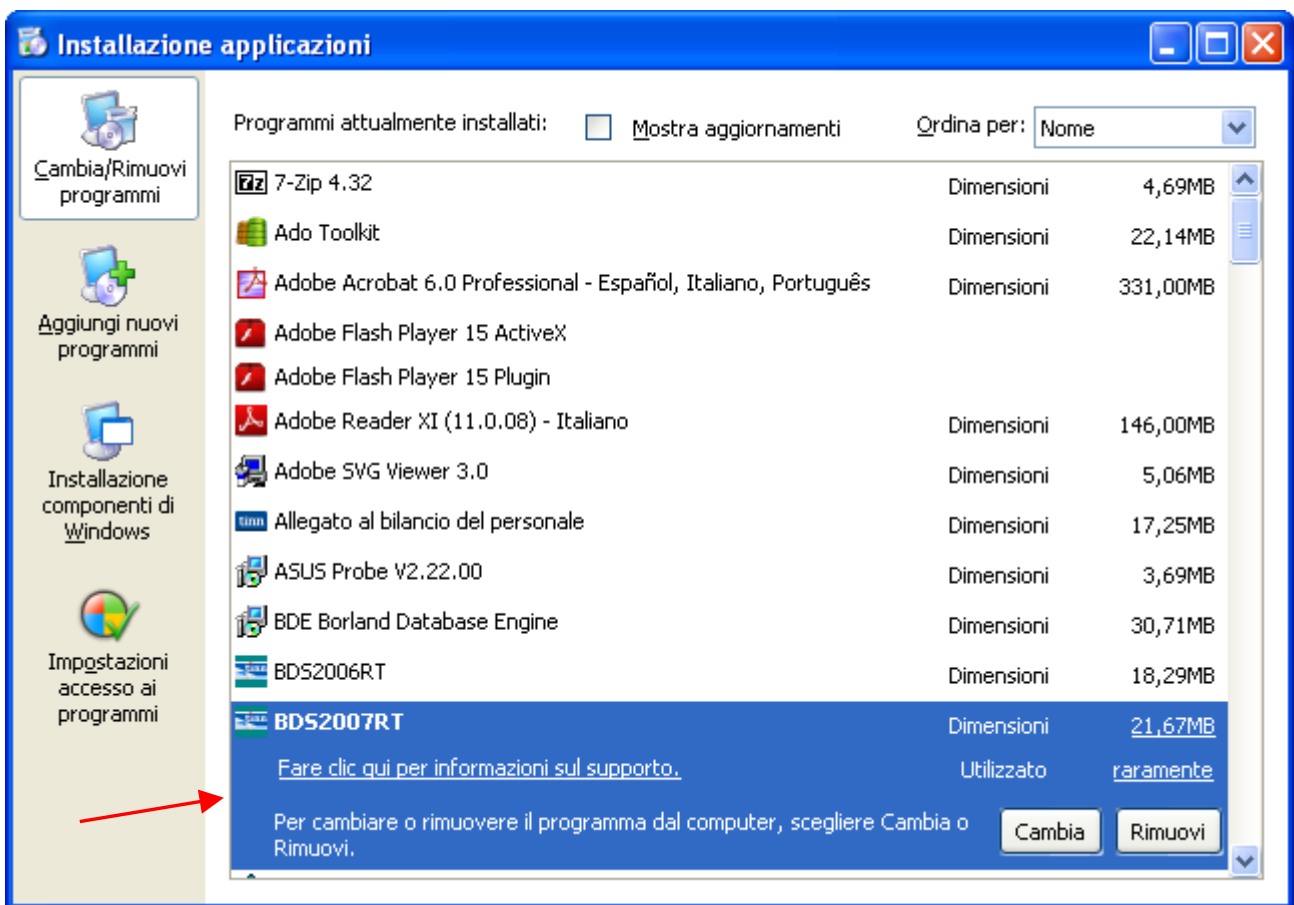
Installazione applicazioni

Cambia/Rimuovi programmi

Aggiungi nuovi programmi

Installazione componenti di Windows

Impostazioni accesso ai programmi

Programmi attualmente installati: Mostra aggiornamenti Ordina per: Nome

| | | |
|---|---|---|
| 7-Zip 4.32 | Dimensioni | 4,69MB |
| Ado Toolkit | Dimensioni | 22,14MB |
| Adobe Acrobat 6.0 Professional - Español, Italiano, Português | Dimensioni | 331,00MB |
| Adobe Flash Player 15 ActiveX | | |
| Adobe Flash Player 15 Plugin | | |
| Adobe Reader XI (11.0.08) - Italiano | Dimensioni | 146,00MB |
| Adobe SVG Viewer 3.0 | Dimensioni | 5,06MB |
| Allegato al bilancio del personale | Dimensioni | 17,25MB |
| ASUS Probe V2.22.00 | Dimensioni | 3,69MB |
| BDE Borland Database Engine | Dimensioni | 30,71MB |
| BDS2006RT | Dimensioni | 18,29MB |
| BDS2007RT | Dimensioni | 21,67MB |

Fare clic qui per informazioni sul supporto. Utilizzato raramente

Per cambiare o rimuovere il programma dal computer, scegliere Cambia o Rimuovi.

Cambia Rimuovi